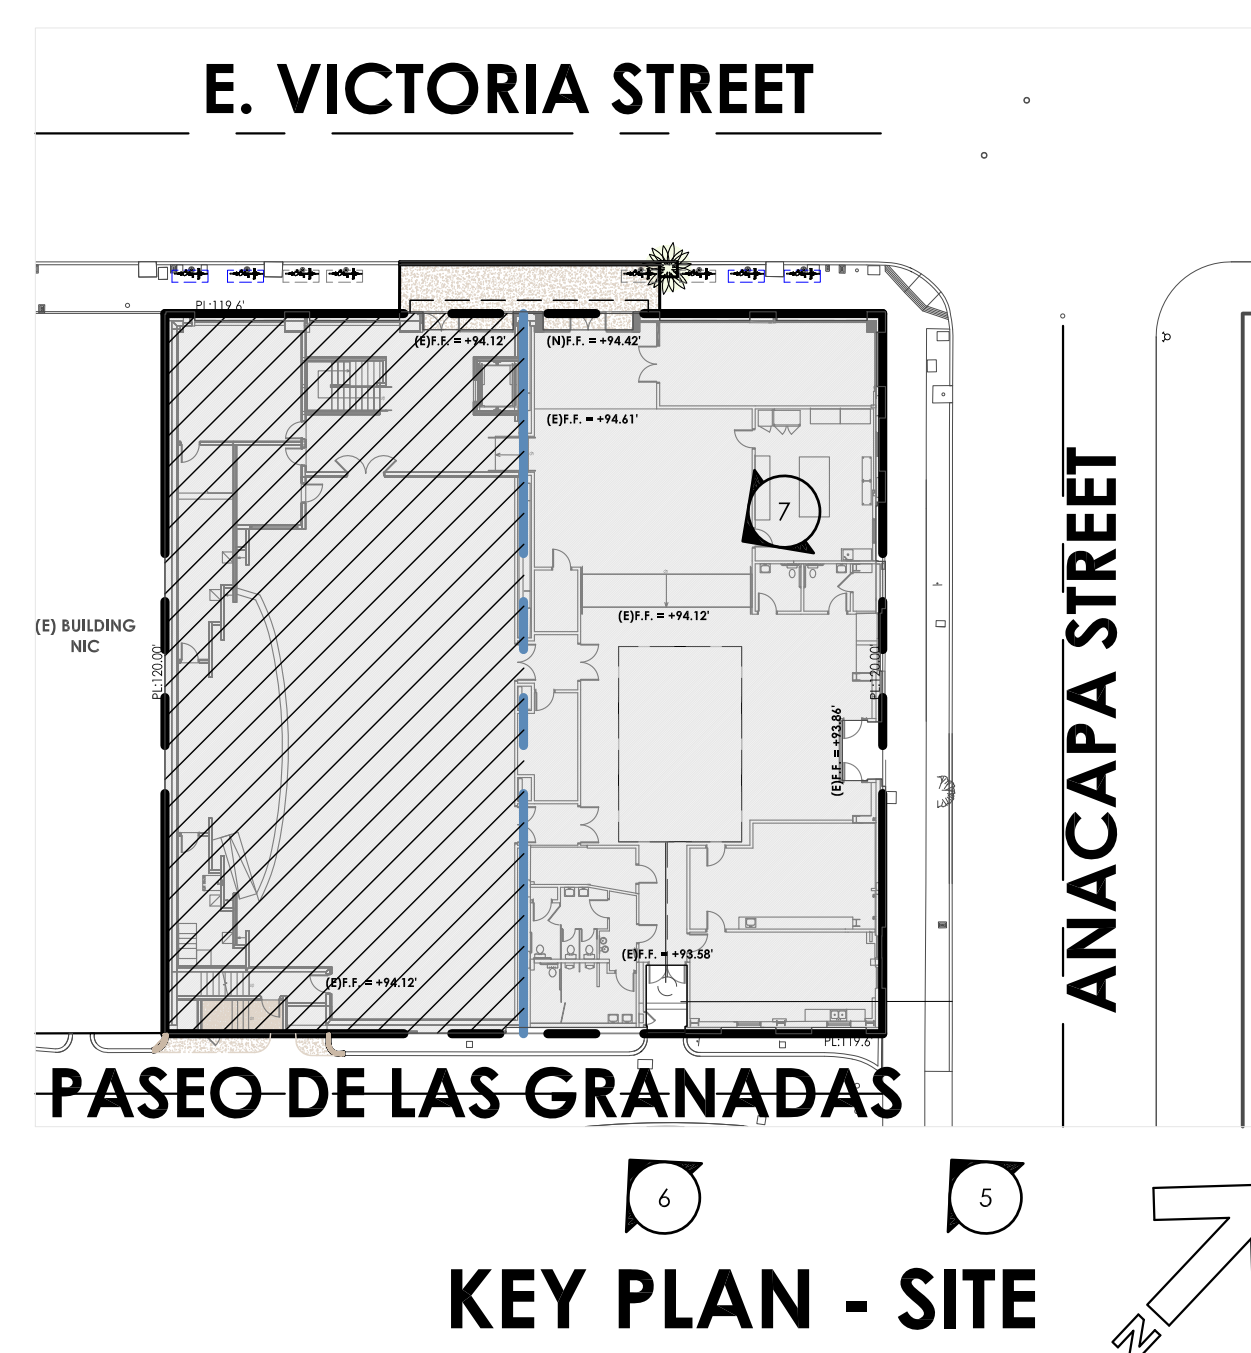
E. VICTORIA STREET

PL:119.6'

(E)F.F. = +94.12'

(N)F.F. = +94.42'

(E)F.F. = +94.61'

7

(E) BUILDING NIC

PL:120.00'

(E)F.F. = +94.12'

PL:120.00'

(E)F.F. = +93.86'

ANACAPA STREET

(E)F.F. = +93.58'

(E)F.F. = +94.12'

PL:119.6

PASEO DE LAS GRANADAS

6

5

KEY PLAN - SITE

N